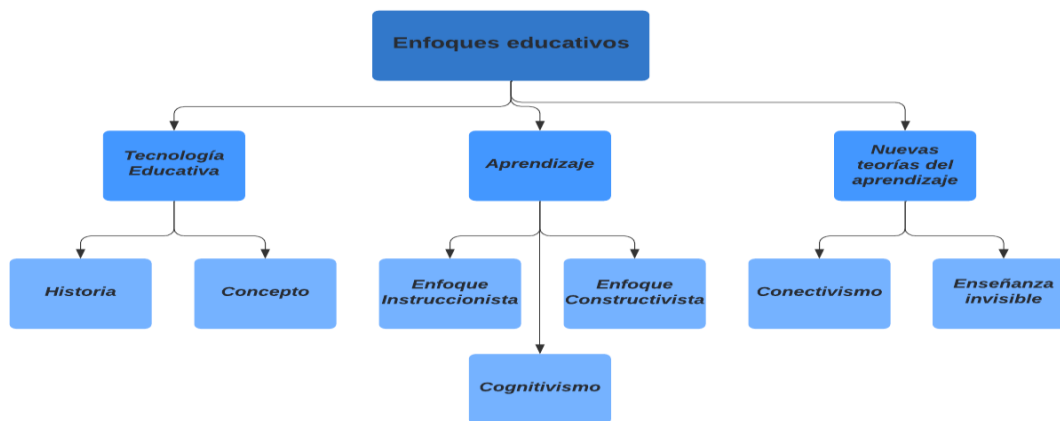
Enfoques educativos

Tecnología Educativa

Aprendizaje

Nuevas teorías del aprendizaje

Historia

Concepto

Enfoque Instruccionista

Enfoque Constructivista

Cognitivismo

Conectivismo

Enseñanza invisible